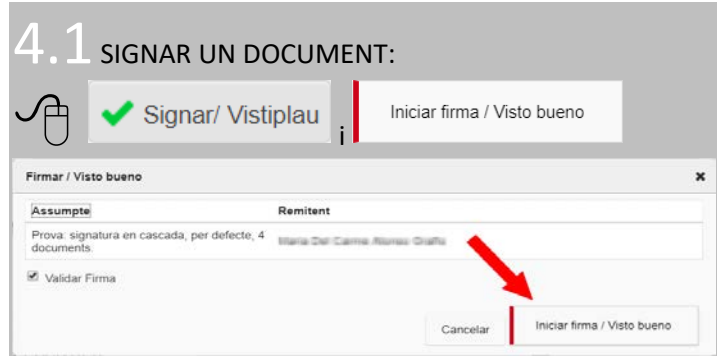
4.1 SIGNAR UN DOCUMENT:

Signar/ Vistiplau i Iniciar firma / Visto bueno

Firmar / Visto bueno ×

| Assumpte | Remitent |
|---|---|
| Prova: signatura en cascada, per defecte, 4 documents. | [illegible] |

Validar Firma

Cancelar Iniciar firma / Visto bueno